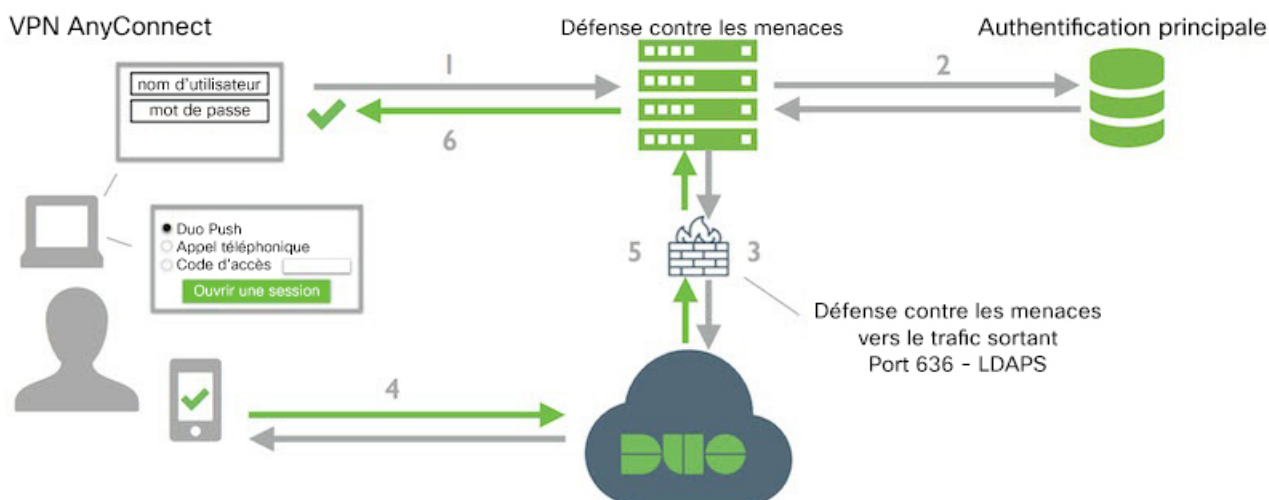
VPN AnyConnect

Défense contre les menaces

Authentification principale

nom d'utilisateur

mot de passe

1

2

6

Duo Push

Appel téléphonique

Code d'accès

Ouvrir une session

5

3

Défense contre les menaces vers le trafic sortant Port 636 - LDAPS

4

DUO